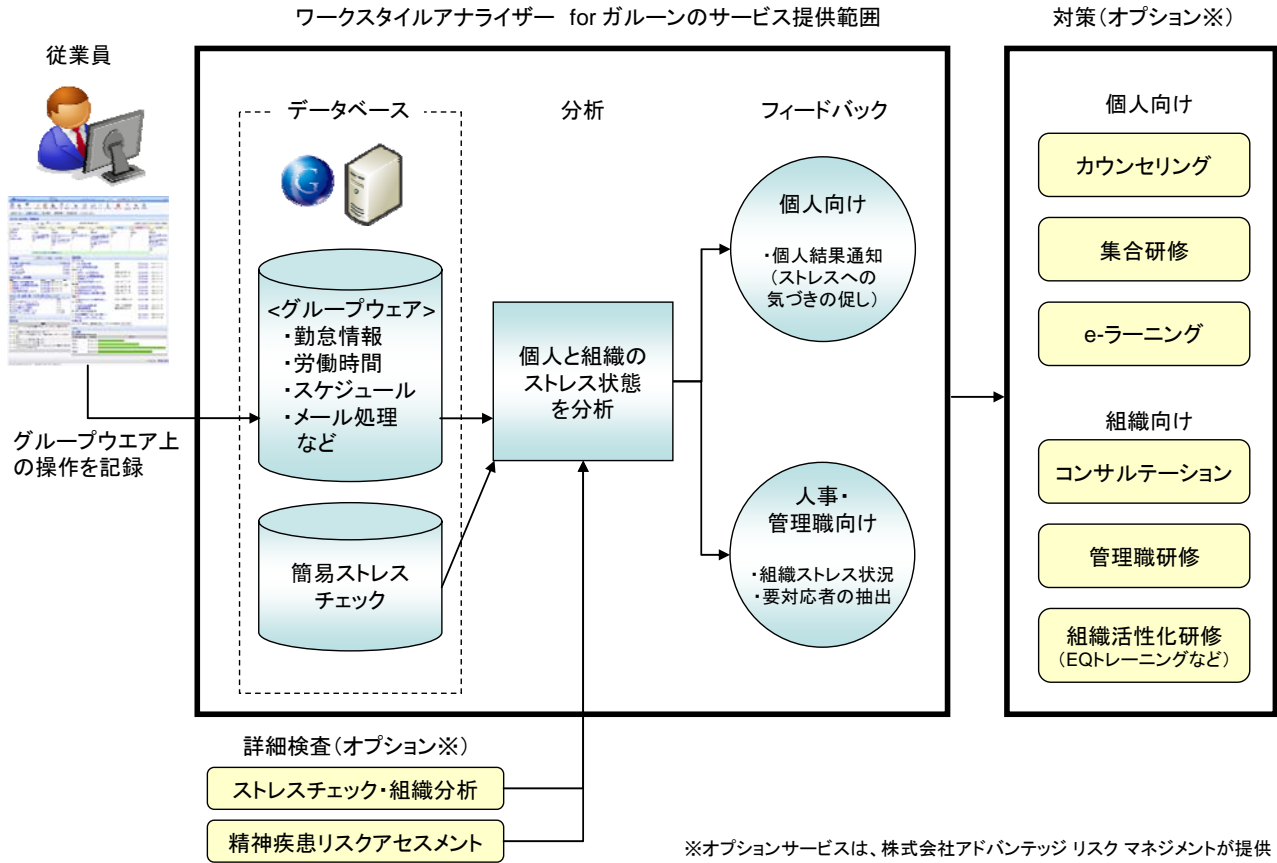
ワークスタイルアナライザー for ガルーンのサービス提供範囲

対策（オプション※）

従業員

データベース

分析

フィードバック

<グループウェア>
・勤怠情報
・労働時間
・スケジュール
・メール処理
など

簡易ストレスチェック

個人と組織のストレス状態を分析

個人向け
・個人結果通知（ストレスへの気づきの促し）

人事・管理職向け
・組織ストレス状況
・要対応者の抽出

グループウエア上の操作を記録

個人向け

カウンセリング

集合研修

e-ラーニング

組織向け

コンサルテーション

管理職研修

組織活性化研修（EQトレーニングなど）

詳細検査（オプション※）

ストレスチェック・組織分析

精神疾患リスクアセスメント

※オプションサービスは、株式会社アドバンテッジ リスク マネジメントが提供